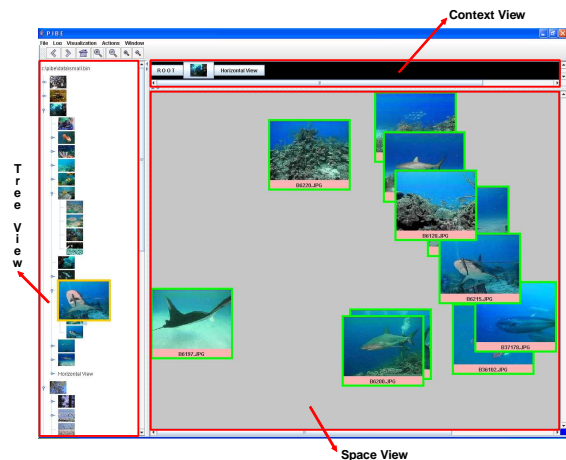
Context View

PIBE

File Log Visualization Actions Window

c:\pibe\data\somali.bin

Horizontal View

ROOT Horizontal View

Tree View

B6220.JPG

B6126.JPG

B6215.JPG

B6197.JPG

B6206.JPG

B36182.JPG

B37178.JPG

Space View